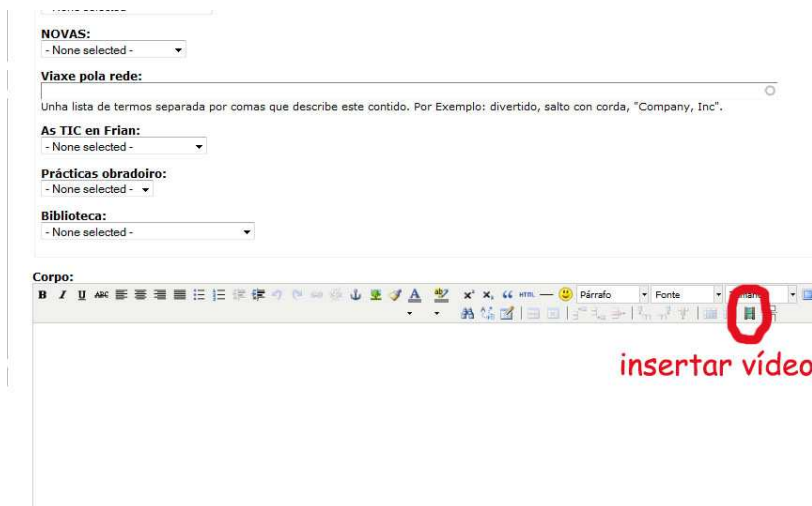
NOVAS:
- None selected -

Viaxe pola rede:

Unha lista de termos separada por comas que describe este contido. Por Exemplo: divertido, salto con corda, "Company, Inc".

As TIC en Frian:
- None selected -

Prácticas obradoiro:
- None selected -

Biblioteca:
- None selected -

Corpo:
B I U ABC HTML Párrafo Fonte Tamaño

insertar vídeo